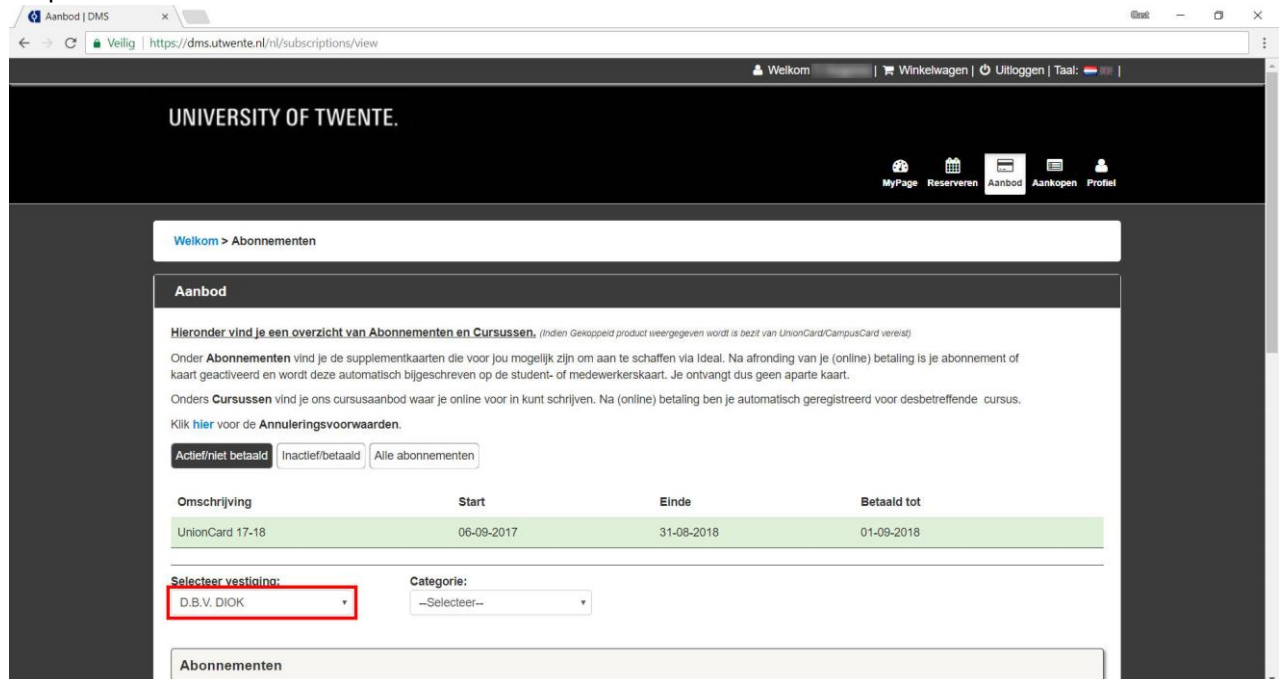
Aanbod | DMS

Veilig | https://dms.utwente.nl/nl/subscriptions/view

Welkom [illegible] | Winkelwagen | Uitloggen | Taal: |

UNIVERSITY OF TWENTE.

MyPage Reserveren Aanbod Aankopen Profiel

Welkom > Abonnementen

Aanbod

Hieronder vind je een overzicht van Abonnementen en Cursussen. (Indien Gekoppeld product weergegeven wordt is bezit van UnionCard/CampusCard vereist)

Onder Abonnementen vind je de supplementkaarten die voor jou mogelijk zijn om aan te schaffen via Ideal. Na afronding van je (online) betaling is je abonnement of kaart geactiveerd en wordt deze automatisch bijgeschreven op de student- of medewerkerskaart. Je ontvangt dus geen aparte kaart.

Onders Cursussen vind je ons cursusaanbod waar je online voor in kunt schrijven. Na (online) betaling ben je automatisch geregistreerd voor desbetreffende cursus.

Klik hier voor de Annuleringsvoorwaarden.

Actief/niet betaald | Inactief/betaald | Alle abonnementen

| Omschrijving | Start | Einde | Betaald tot |
|---|---|---|---|
| UnionCard 17-18 | 06-09-2017 | 31-08-2018 | 01-09-2018 |

Selecteer vestiging:
D.B.V. DIOK

Categorie:
--Selecteer--

Abonnementen